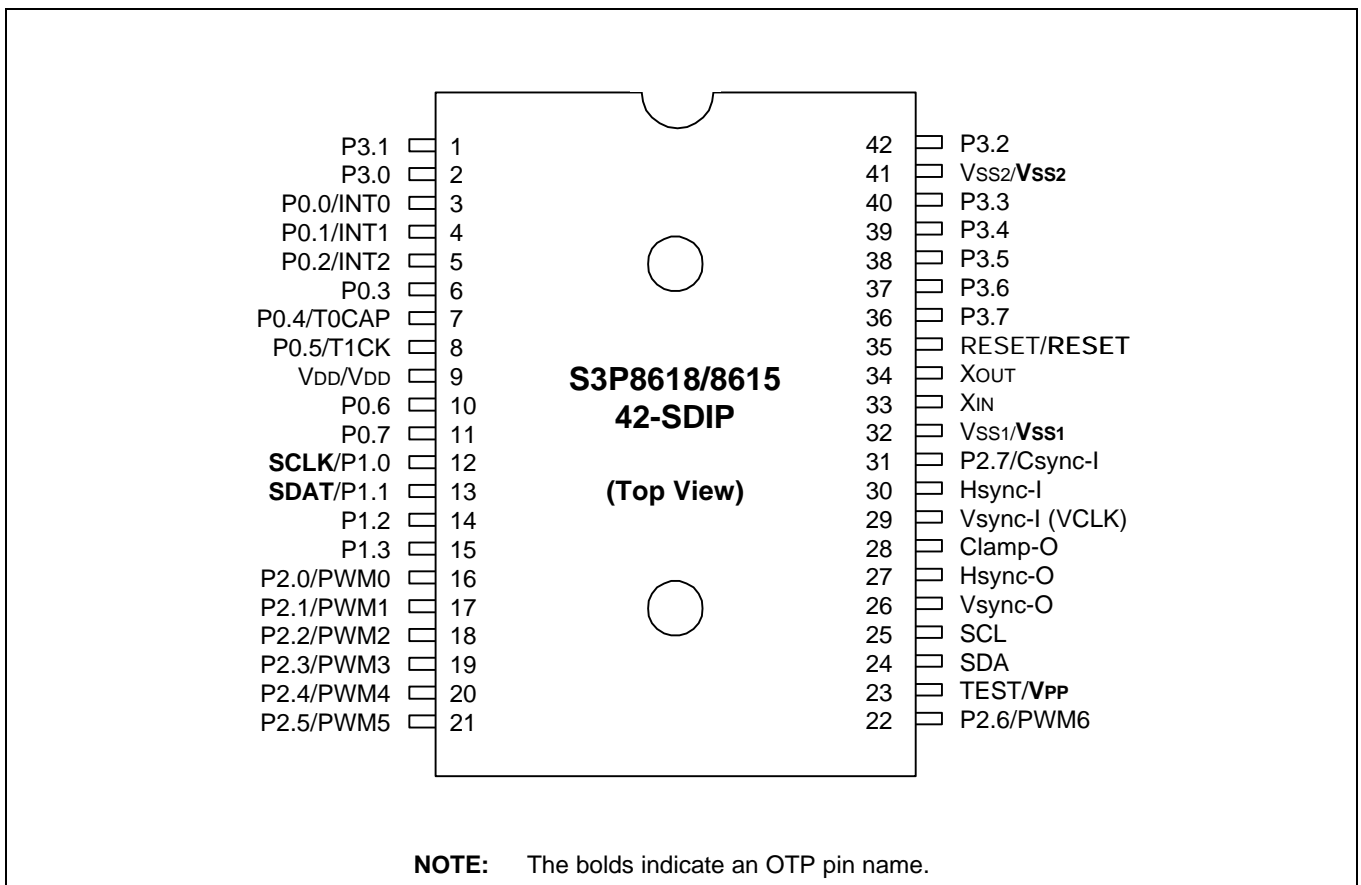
| Pin name | Pin | Pin | Pin name |
|---|---|---|---|
| P3.1 | 1 | 42 | P3.2 |
| P3.0 | 2 | 41 | VSS2/**VSS2** |
| P0.0/INT0 | 3 | 40 | P3.3 |
| P0.1/INT1 | 4 | 39 | P3.4 |
| P0.2/INT2 | 5 | 38 | P3.5 |
| P0.3 | 6 | 37 | P3.6 |
| P0.4/T0CAP | 7 | 36 | P3.7 |
| P0.5/T1CK | 8 | 35 | RESET/**RESET** |
| VDD/VDD | 9 | 34 | XOUT |
| P0.6 | 10 | 33 | XIN |
| P0.7 | 11 | 32 | VSS1/**VSS1** |
| **SCLK**/P1.0 | 12 | 31 | P2.7/Csync-I |
| **SDAT**/P1.1 | 13 | 30 | Hsync-I |
| P1.2 | 14 | 29 | Vsync-I (VCLK) |
| P1.3 | 15 | 28 | Clamp-O |
| P2.0/PWM0 | 16 | 27 | Hsync-O |
| P2.1/PWM1 | 17 | 26 | Vsync-O |
| P2.2/PWM2 | 18 | 25 | SCL |
| P2.3/PWM3 | 19 | 24 | SDA |
| P2.4/PWM4 | 20 | 23 | TEST/**VPP** |
| P2.5/PWM5 | 21 | 22 | P2.6/PWM6 |

**S3P8618/8615**
**42-SDIP**

**(Top View)**

**NOTE:** The bolds indicate an OTP pin name.